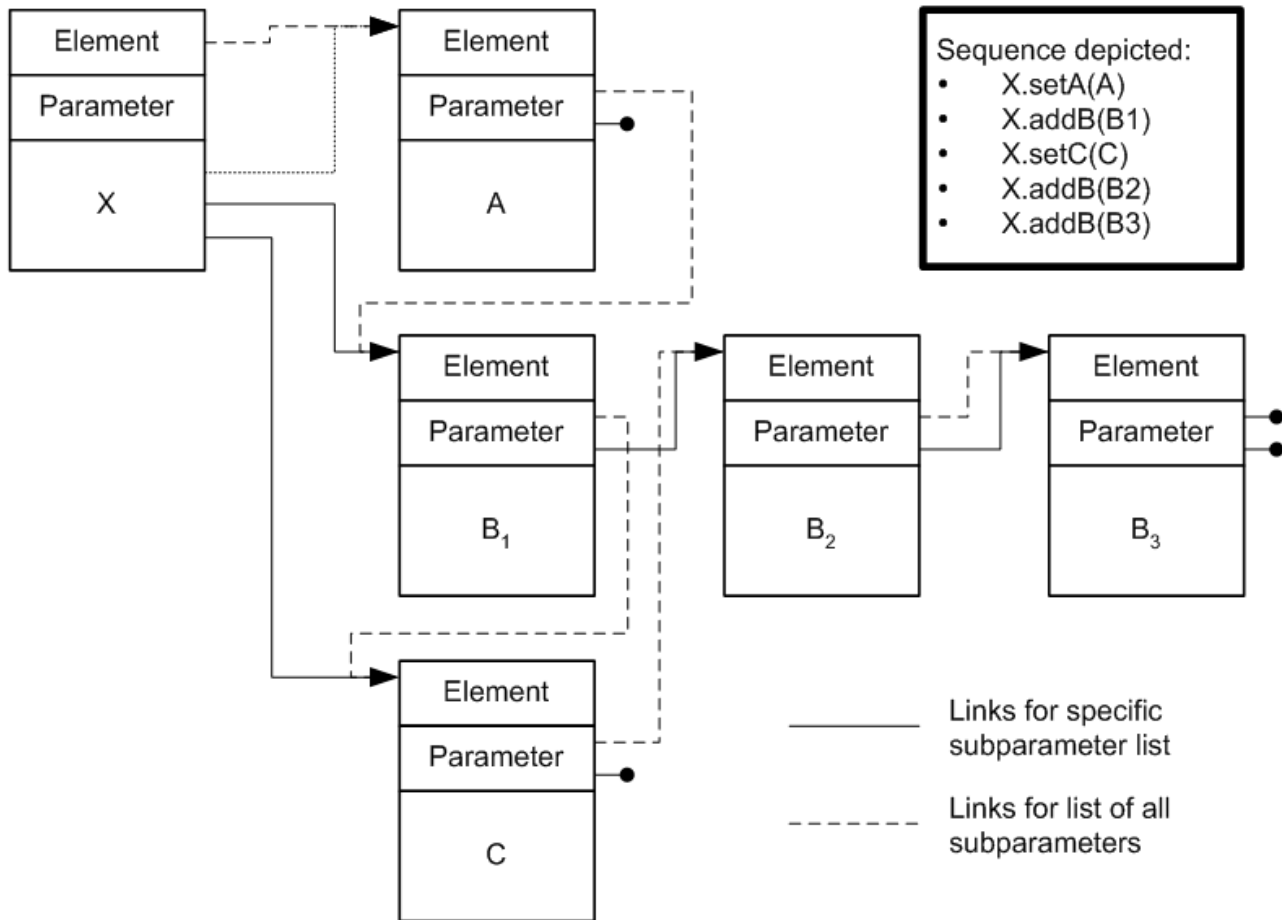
Element
Parameter
X

Element
Parameter
A

Sequence depicted:
• X.setA(A)
• X.addB(B1)
• X.setC(C)
• X.addB(B2)
• X.addB(B3)

Element
Parameter
$B_1$

Element
Parameter
$B_2$

Element
Parameter
$B_3$

Element
Parameter
C

Links for specific subparameter list

Links for list of all subparameters